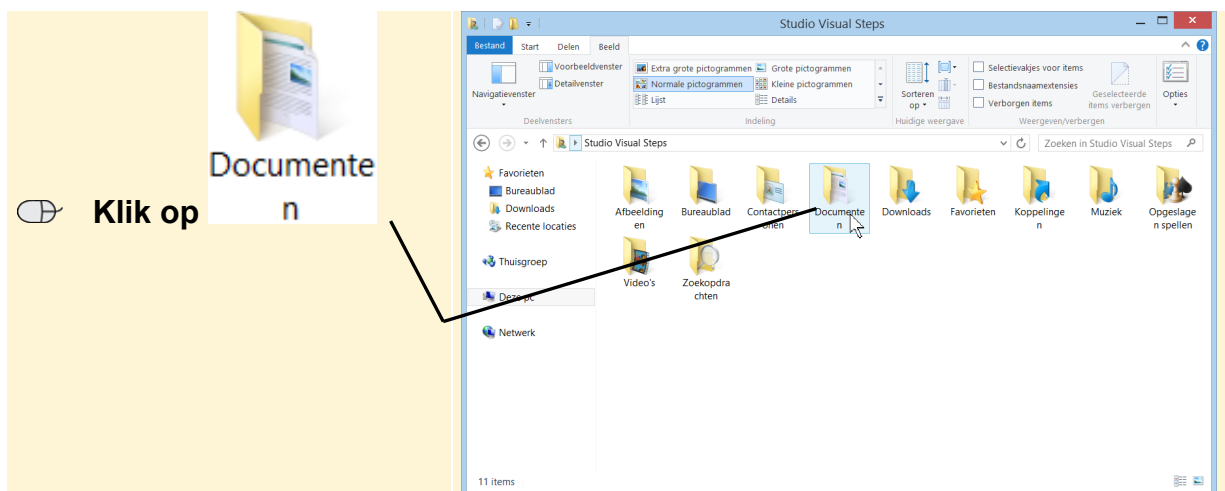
Klik op Documenten

Studio Visual Steps

Bestand Start Delen Beeld

Navigatievenster Voorbeeldvenster Detailvenster

Deelvensters

Extra grote pictogrammen Grote pictogrammen Normale pictogrammen Kleine pictogrammen Lijst Details

Indeling

Sorteren op

Huidige weergave

Selectievakjes voor items Bestandsnaamextensies Verborgen items

Geselecteerde items verbergen

Weergeven/verbergen

Opties

Studio Visual Steps

Zoeken in Studio Visual Steps

Favorieten
Bureaublad
Downloads
Recente locaties

Thuisgroep

Deze pc

Netwerk

Afbeeldingen
Bureaublad
Contactpersonen
Documenten
Downloads
Favorieten
Koppelingen
Muziek
Opgeslagen spellen
Video's
Zoekopdrachten

11 items